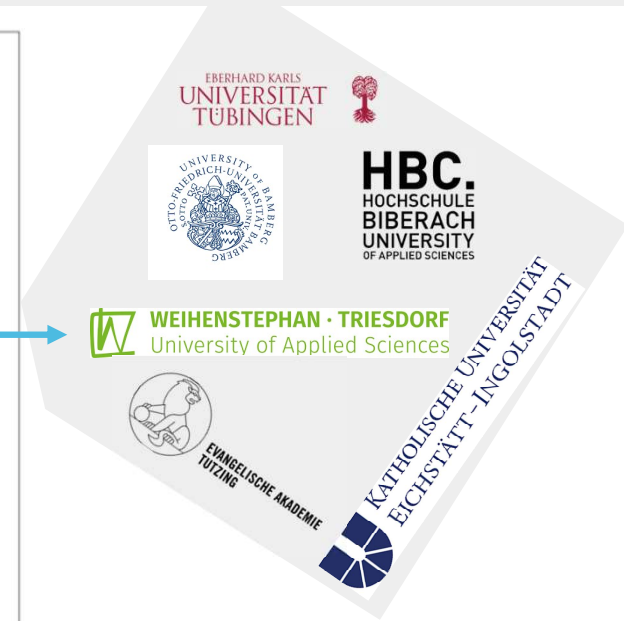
EBERHARD KARLS
UNIVERSITÄT
TÜBINGEN

UNIVERSITY OF BAMBERG
OTTO-FRIEDRICH-UNIVERSITÄT BAMBERG

HBC.
HOCHSCHULE
BIBERACH
UNIVERSITY
OF APPLIED SCIENCES

WEIHENSTEPHAN · TRIESDORF
University of Applied Sciences

KATHOLISCHE UNIVERSITÄT
EICHSTÄTT-INGOLSTADT

EVANGELISCHE AKADEMIE
TUTZING